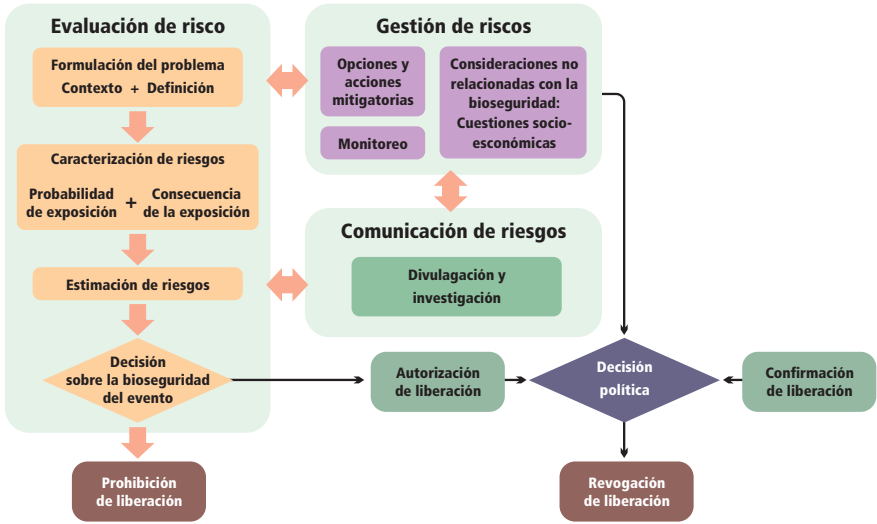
Evaluación de risco

Formulación del problema
Contexto + Definición

Caracterización de riesgos
Probabilidad de exposición + Consecuencia de la exposición

Estimación de riesgos

Decisión sobre la bioseguridad del evento

Prohibición de liberación

Gestión de riscos

Opciones y acciones mitigatorias

Monitoreo

Consideraciones no relacionadas con la bioseguridad: Cuestiones socio-económicas

Comunicación de riesgos

Divulgación y investigación

Autorización de liberación

Decisión política

Confirmación de liberación

Revogación de liberación